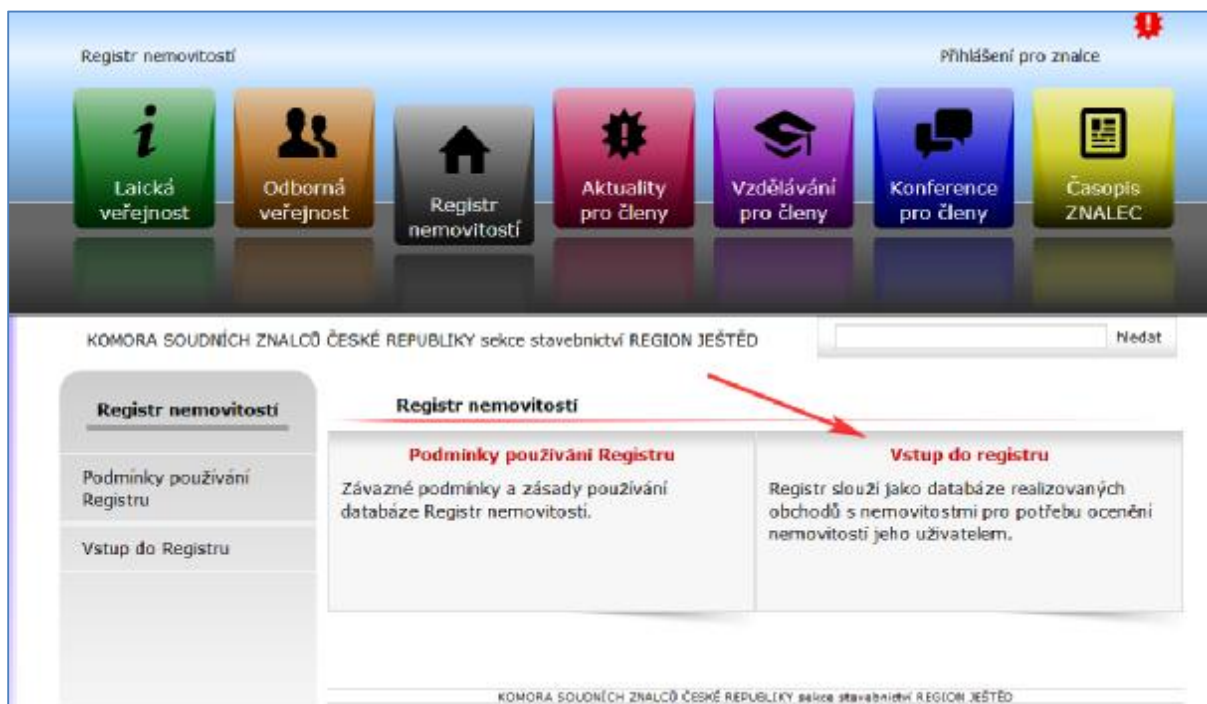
Registr nemovitostí

Přihlášení pro znalce

Laická veřejnost

Odborná veřejnost

Registr nemovitostí

Aktuality pro členy

Vzdělávání pro členy

Konference pro členy

Časopis ZNALEC

KOMORA SOUDNÍCH ZNALCŮ ČESKÉ REPUBLIKY sekce stavebnictví REGION JEŠTĚD

Hledat

Registr nemovitostí

Podmínky používání Registru

Vstup do Registru

Registr nemovitostí

Podmínky používání Registru

Závazné podmínky a zásady používání databáze Registr nemovitostí.

Vstup do registru

Registr slouží jako databáze realizovaných obchodů s nemovitostmi pro potřebu ocenění nemovitostí jeho uživatelem.

KOMORA SOUDNÍCH ZNALCŮ ČESKÉ REPUBLIKY sekce stavebnictví REGION JEŠTĚD